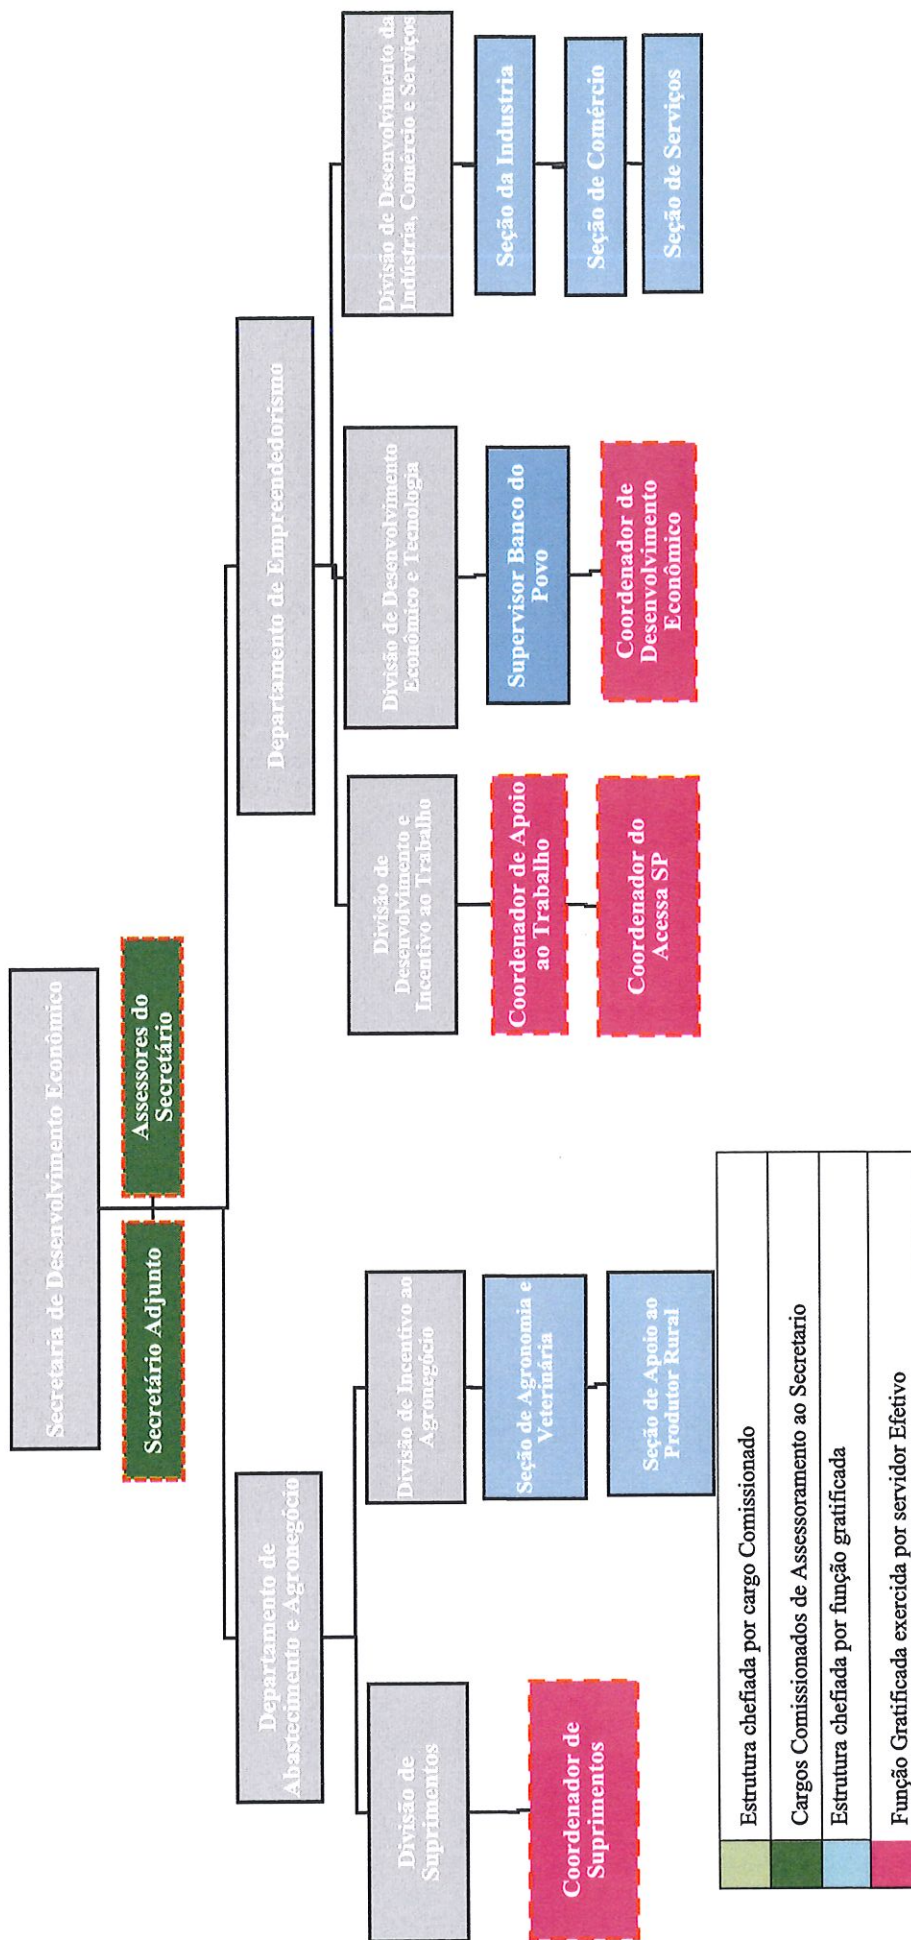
Secretaria de Desenvolvimento Econômico

Secretário Adjunto

Assessores do Secretário

Departamento de Abastecimento e Agronegócio

Divisão de Suprimentos

Coordenador de Suprimentos

Divisão de Incentivo ao Agronegócio

Seção de Agronomia e Veterinária

Seção de Apoio ao Produtor Rural

Departamento de Empreendedorismo

Divisão de Desenvolvimento e Incentivo ao Trabalho

Coordenador de Apoio ao Trabalho

Coordenador do Acessa SP

Divisão de Desenvolvimento Econômico e Tecnologia

Supervisor Banco do Povo

Coordenador de Desenvolvimento Econômico

Divisão de Desenvolvimento da Indústria, Comércio e Serviços

Seção da Industria

Seção de Comércio

Seção de Serviços

| | |
|---|---|
| | Estrutura chefiada por cargo Comissionado |
| | Cargos Comissionados de Assessoramento ao Secretario |
| | Estrutura chefiada por função gratificada |
| | Função Gratificada exercida por servidor Efetivo |